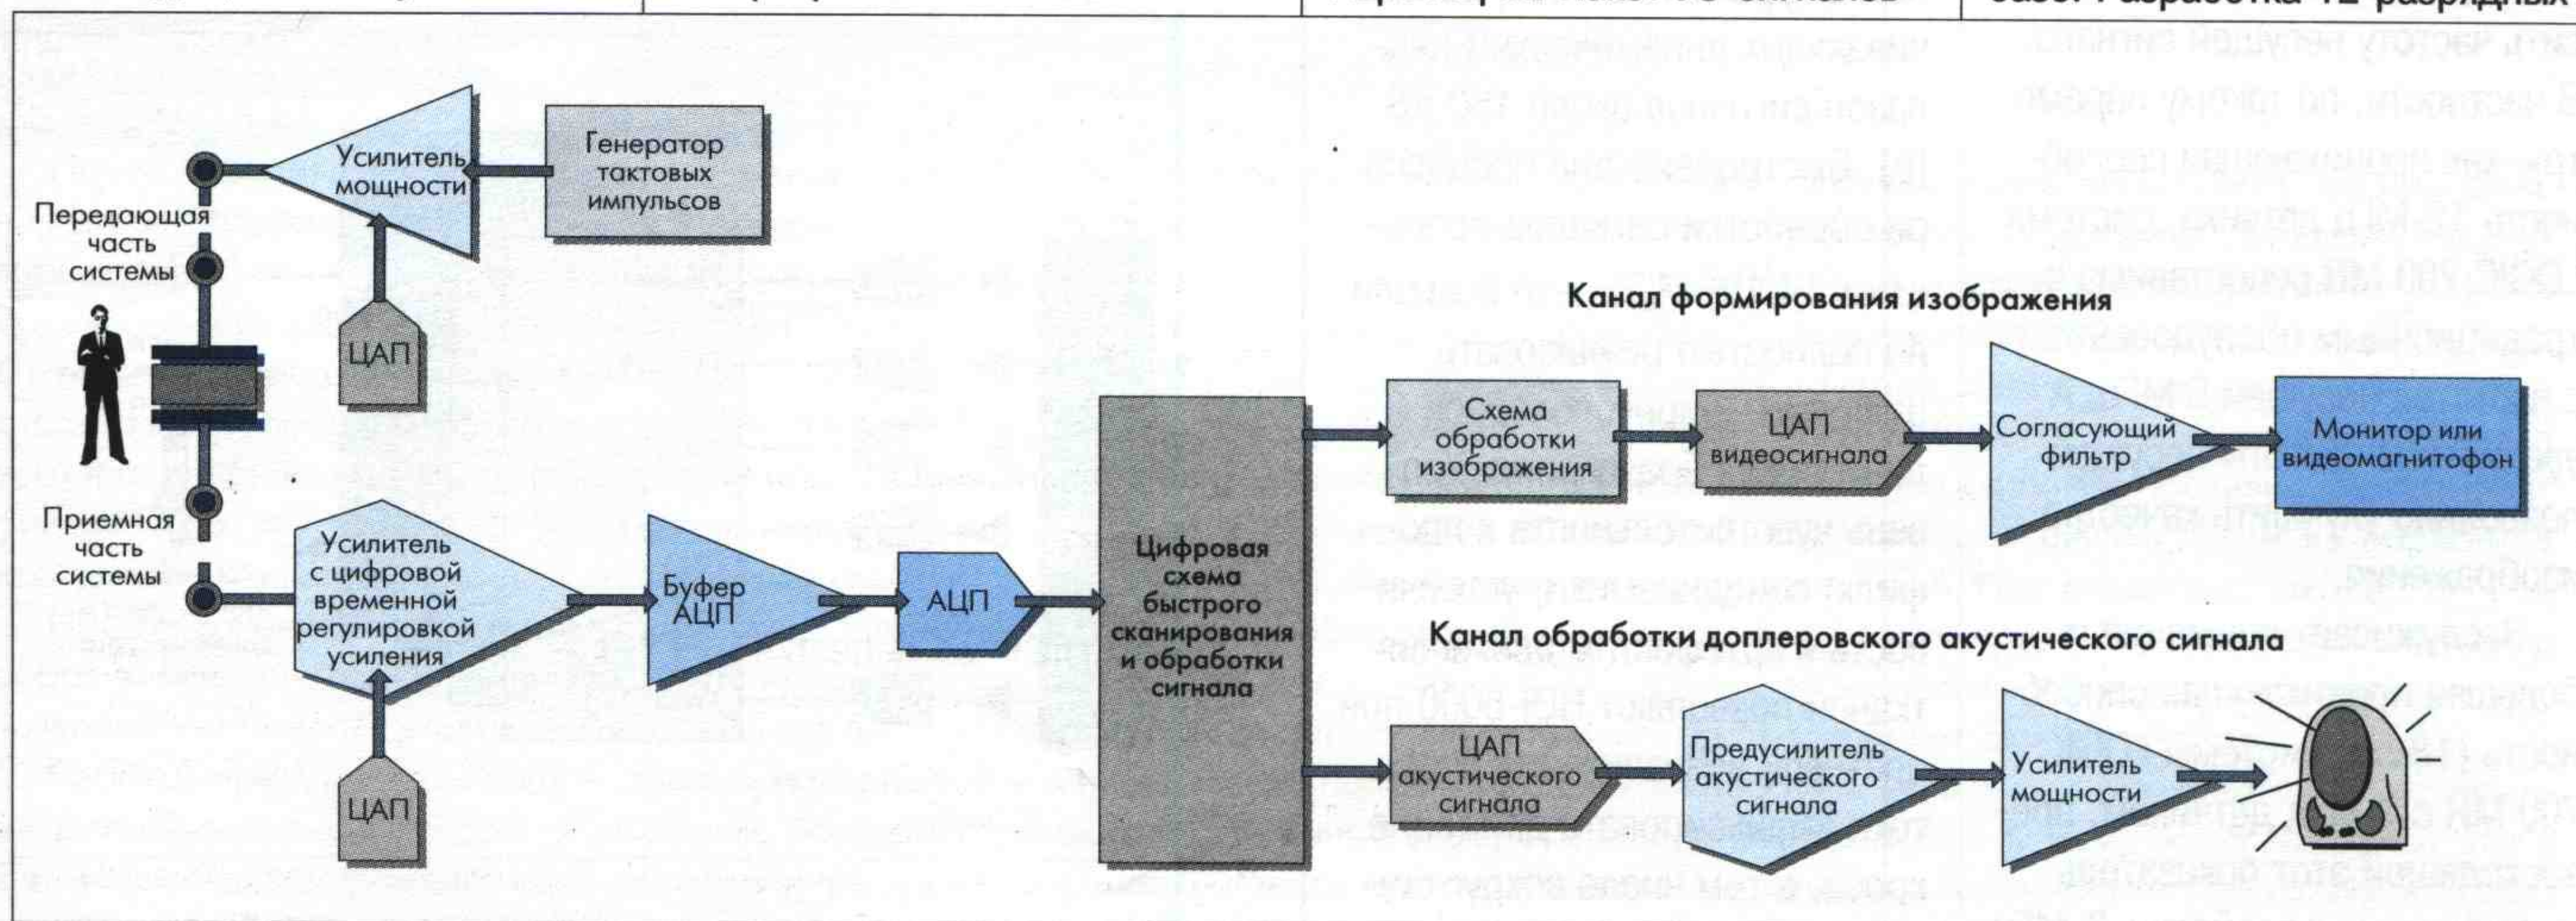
Усилитель мощности

Генератор тактовых импульсов

Передающая часть системы

ЦАП

Приемная часть системы

Усилитель с цифровой временной регулировкой усиления

ЦАП

Буфер АЦП

АЦП

Цифровая схема быстрого сканирования и обработки сигнала

Канал формирования изображения

Схема обработки изображения

ЦАП видеосигнала

Согласующий фильтр

Монитор или видеомагнитофон

Канал обработки доплеровского акустического сигнала

ЦАП акустического сигнала

Предусилитель акустического сигнала

Усилитель мощности